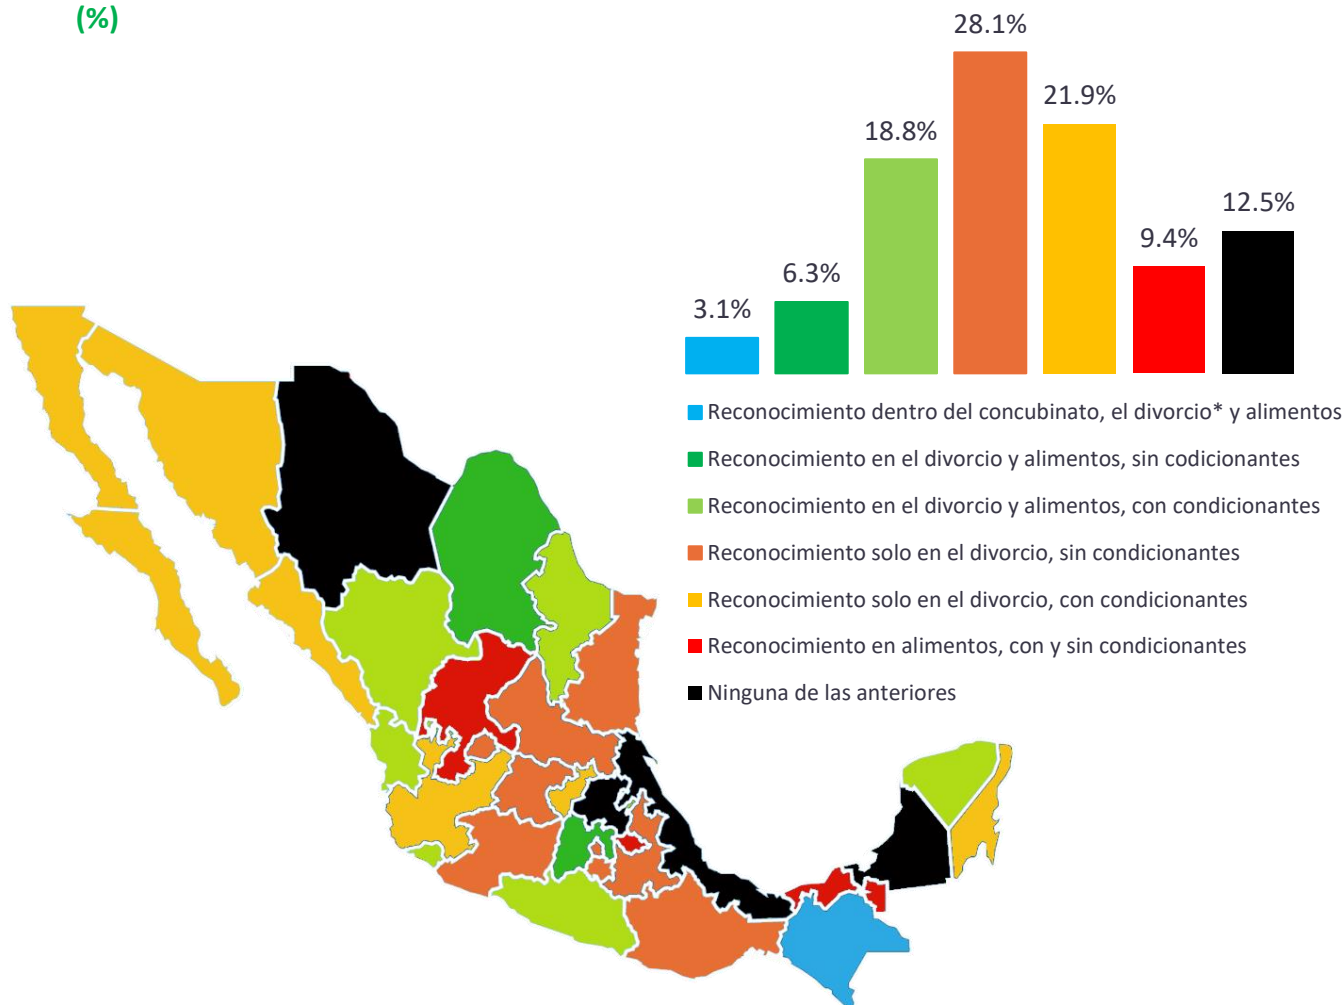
(%)

3.1%
6.3%
18.8%
28.1%
21.9%
9.4%
12.5%

Reconocimiento dentro del concubinato, el divorcio* y alimentos
Reconocimiento en el divorcio y alimentos, sin codicionantes
Reconocimiento en el divorcio y alimentos, con condicionantes
Reconocimiento solo en el divorcio, sin condicionantes
Reconocimiento solo en el divorcio, con condicionantes
Reconocimiento en alimentos, con y sin condicionantes
Ninguna de las anteriores